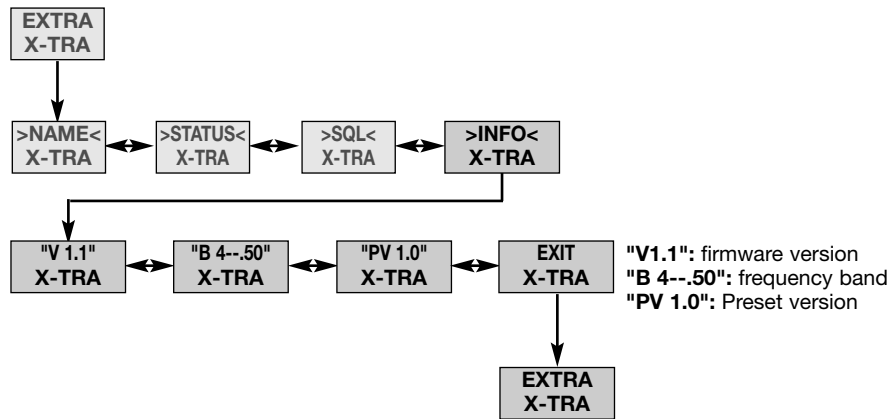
EXTRA
X-TRA

>NAME<
X-TRA

>STATUS<
X-TRA

>SQL<
X-TRA

>INFO<
X-TRA

"V 1.1"
X-TRA

"B 4--.50"
X-TRA

"PV 1.0"
X-TRA

EXIT
X-TRA

"V1.1": firmware version
"B 4--.50": frequency band
"PV 1.0": Preset version

EXTRA
X-TRA